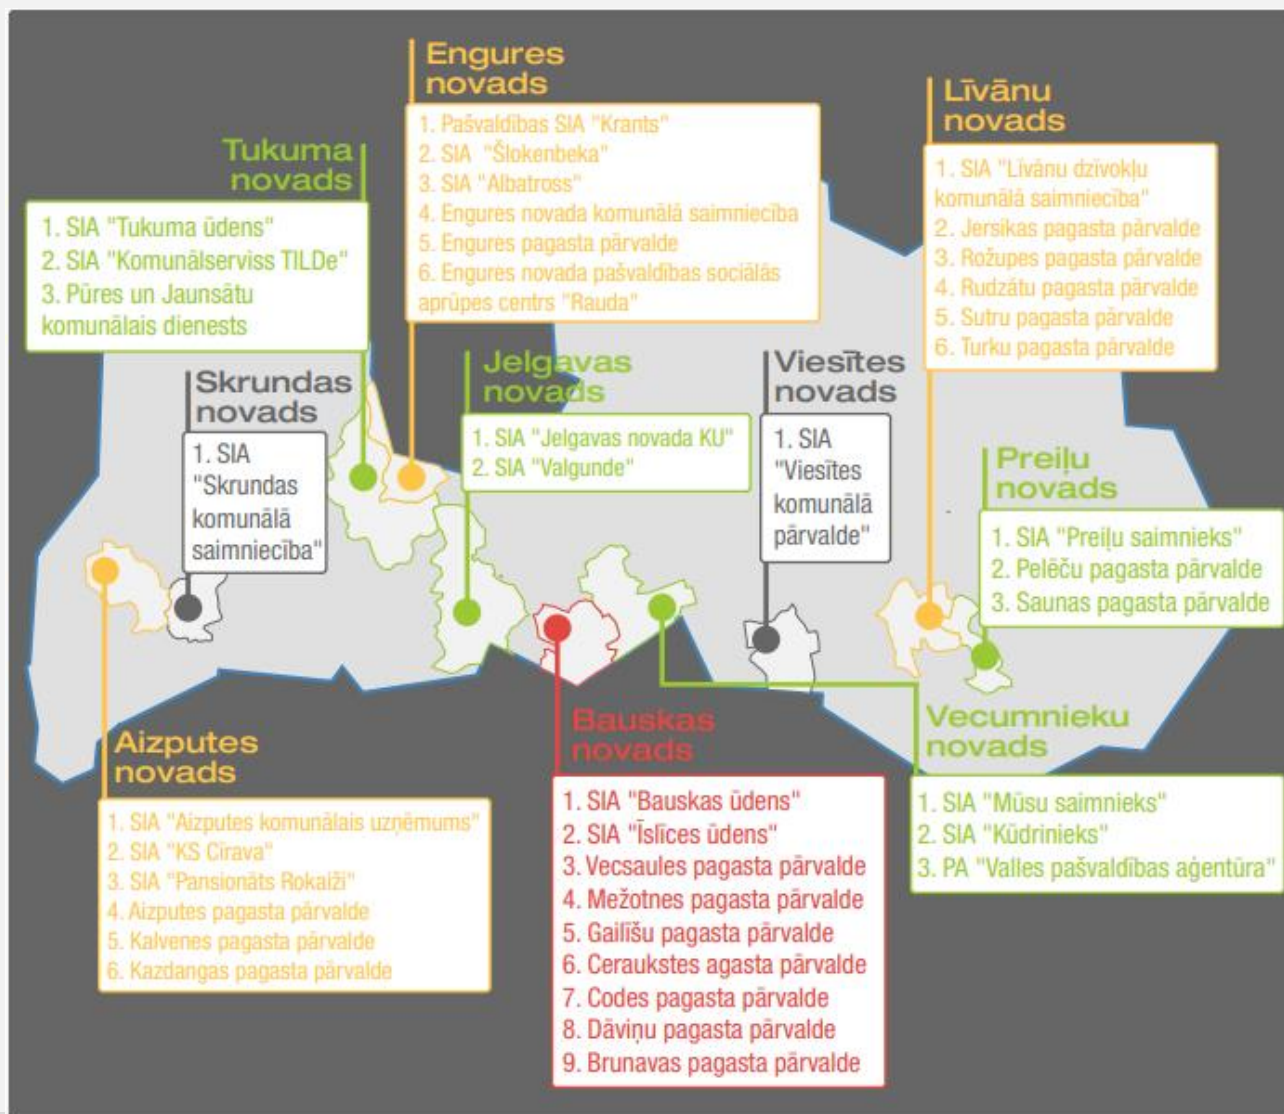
Engures novads
1. Pašvaldības SIA "Krants"
2. SIA "Šlokenbeka"
3. SIA "Albatross"
4. Engures novada komunālā saimniecība
5. Engures pagasta pārvalde
6. Engures novada pašvaldības sociālās aprūpes centrs "Rauda"

Līvānu novads
1. SIA "Līvānu dzīvokļu komunālā saimniecība"
2. Jersikas pagasta pārvalde
3. Rožupes pagasta pārvalde
4. Rudzātu pagasta pārvalde
5. Sutru pagasta pārvalde
6. Turku pagasta pārvalde

Tukuma novads
1. SIA "Tukuma ūdens"
2. SIA "Komunālserviss TILDe"
3. Pūres un Jaunsātu komunālais dienests

Skrundas novads
1. SIA "Skrundas komunālā saimniecība"

Jelgavas novads
1. SIA "Jelgavas novada KU"
2. SIA "Valgunde"

Viesītes novads
1. SIA "Viesītes komunālā pārvalde"

Preiļu novads
1. SIA "Preiļu saimnieks"
2. Pelēču pagasta pārvalde
3. Saunas pagasta pārvalde

Aizputes novads
1. SIA "Aizputes komunālais uzņēmums"
2. SIA "KS Cīrava"
3. SIA "Pansionāts Rokaiži"
4. Aizputes pagasta pārvalde
5. Kalvenes pagasta pārvalde
6. Kazdangas pagasta pārvalde

Bauskas novads
1. SIA "Bauskas ūdens"
2. SIA "Īslīces ūdens"
3. Vecsaules pagasta pārvalde
4. Mežotnes pagasta pārvalde
5. Gailīšu pagasta pārvalde
6. Ceraukstes agasta pārvalde
7. Codes pagasta pārvalde
8. Dāviņu pagasta pārvalde
9. Brunavas pagasta pārvalde

Vecumnieku novads
1. SIA "Mūsu saimnieks"
2. SIA "Kūdrinieks"
3. PA "Valles pašvaldības aģentūra"